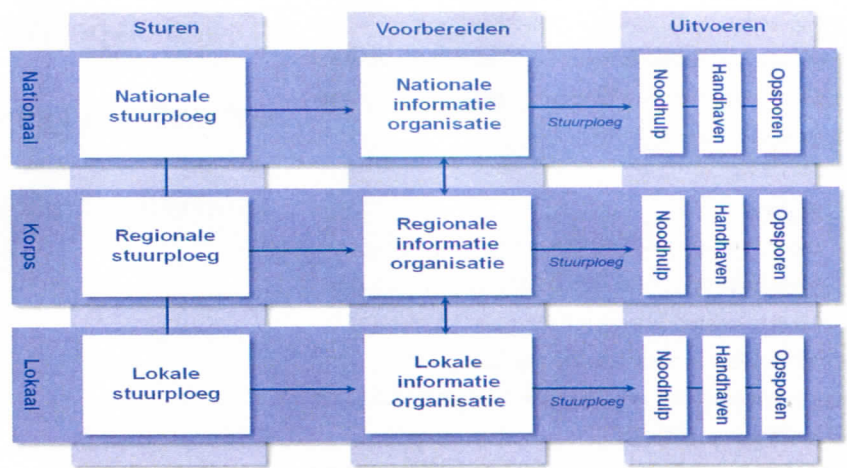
Sturen

Voorbereiden

Uitvoeren

Nationaal

Nationale stuurploeg

Nationale informatie organisatie

Stuurploeg

Noodhulp

Handhaven

Opsporen

Korps

Regionale stuurploeg

Regionale informatie organisatie

Stuurploeg

Noodhulp

Handhaven

Opsporen

Lokaal

Lokale stuurploeg

Lokale informatie organisatie

Stuurploeg

Noodhulp

Handhaven

Opsporen